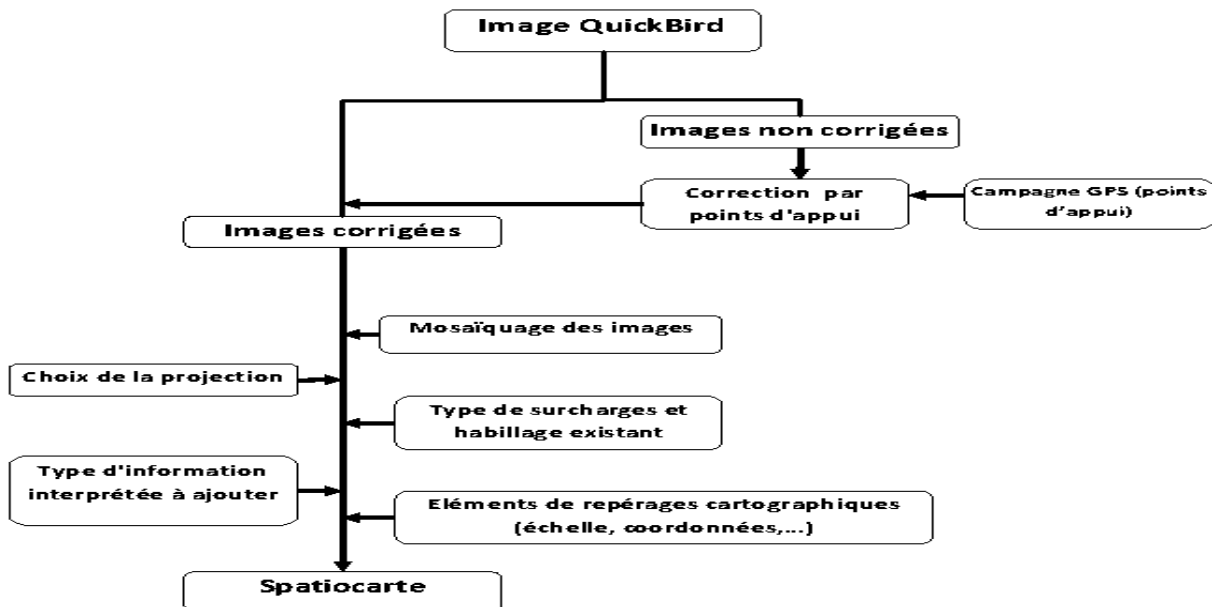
Image QuickBird

Images non corrigées

Correction par points d'appui

Campagne GPS (points d'appui)

Images corrigées

Mosaïquage des images

Choix de la projection

Type de surcharges et habillage existant

Type d'information interprétée à ajouter

Eléments de repérages cartographiques (échelle, coordonnées,...)

Spatiocarte